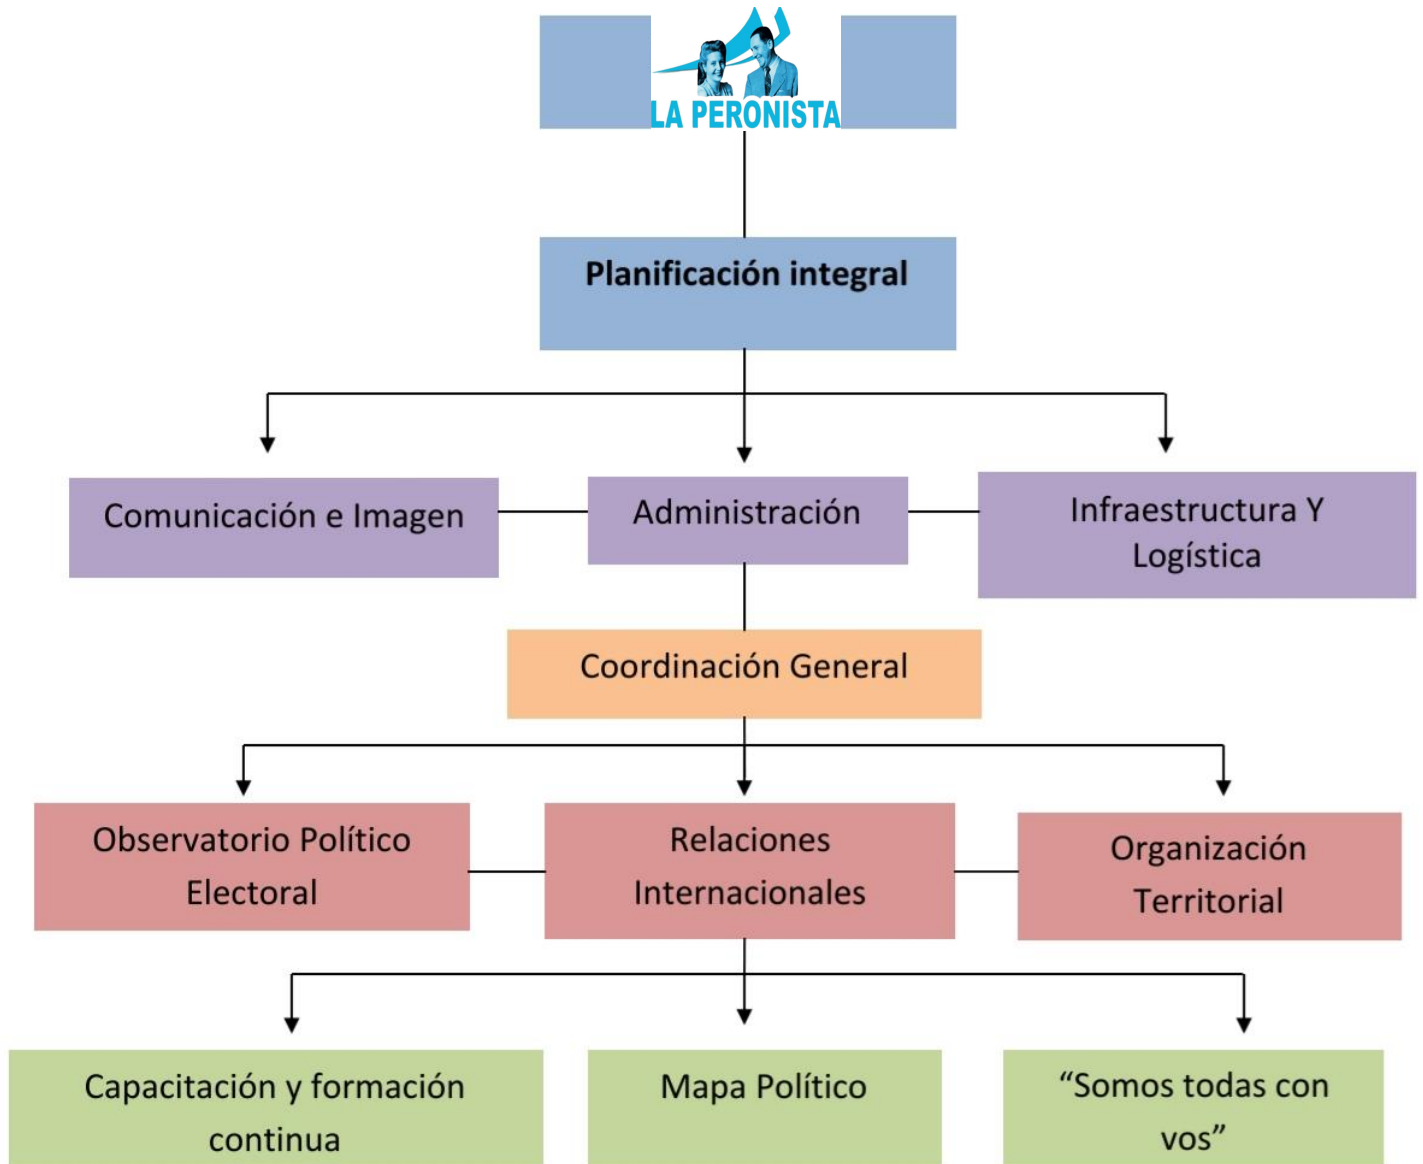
LA PERONISTA

Planificación integral

Comunicación e Imagen

Administración

Infraestructura Y Logística

Coordinación General

Observatorio Político Electoral

Relaciones Internacionales

Organización Territorial

Capacitación y formación continua

Mapa Político

“Somos todas con vos”